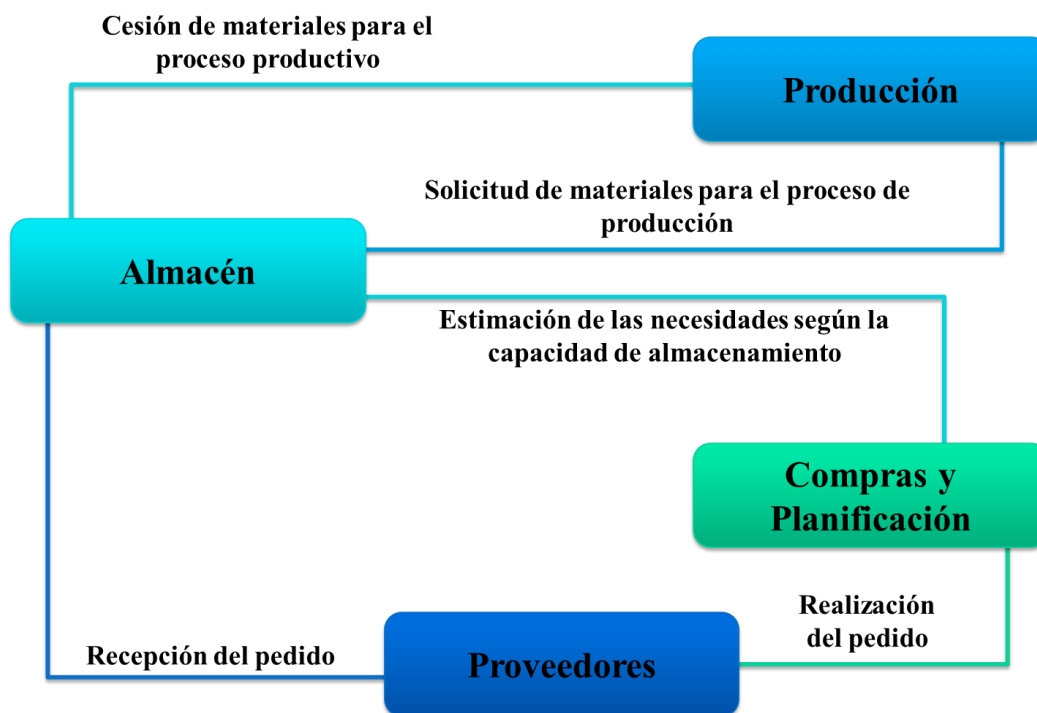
Cesión de materiales para el proceso productivo

Producción

Solicitud de materiales para el proceso de producción

Almacén

Estimación de las necesidades según la capacidad de almacenamiento

Compras y Planificación

Realización del pedido

Recepción del pedido

Proveedores